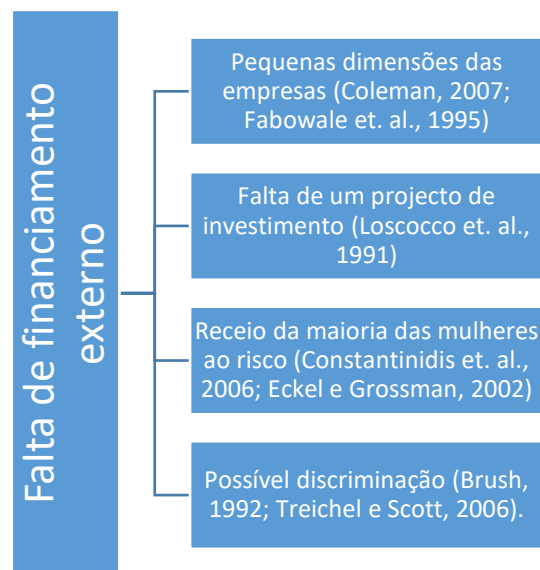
Falta de financiamento externo

Pequenas dimensões das empresas (Coleman, 2007; Fabowale et. al., 1995)

Falta de um projecto de investimento (Loscocco et. al., 1991)

Receio da maioria das mulheres ao risco (Constantinidis et. al., 2006; Eckel e Grossman, 2002)

Possível discriminação (Brush, 1992; Treichel e Scott, 2006).